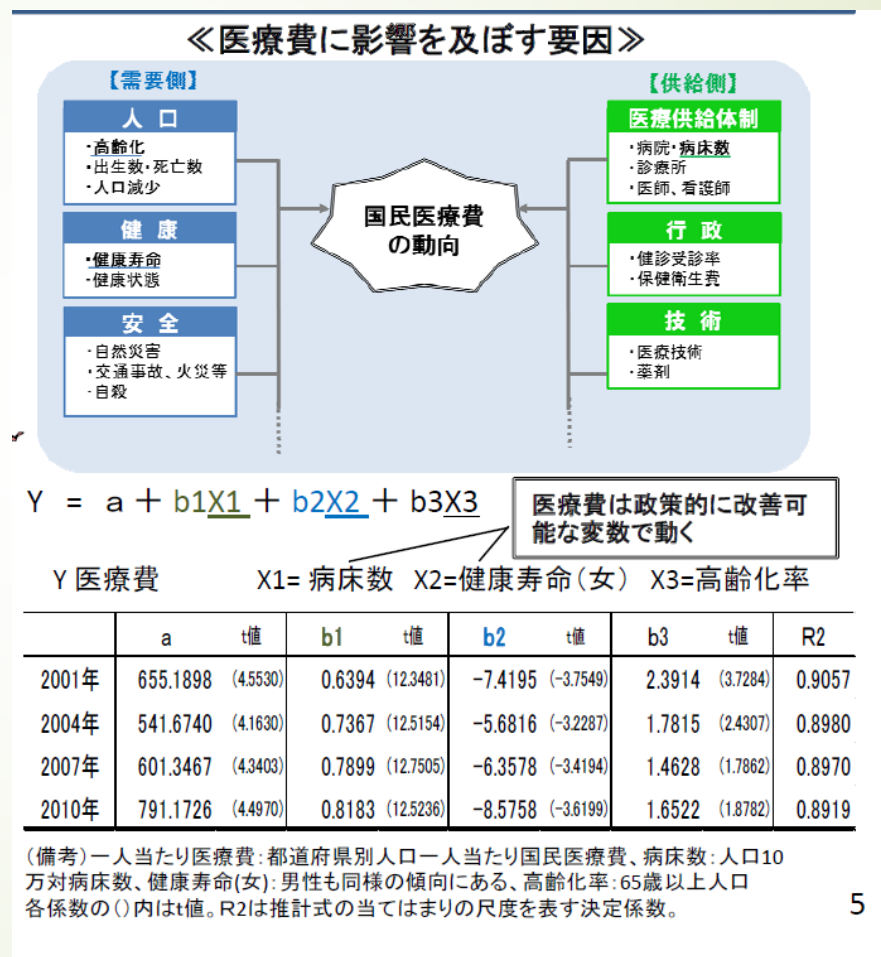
≪医療費に影響を及ぼす要因≫

【需要側】

人口
・高齢化
・出生数・死亡数
・人口減少

健康
・健康寿命
・健康状態

安全
・自然災害
・交通事故、火災等
・自殺

国民医療費の動向

【供給側】

医療供給体制
・病院・病床数
・診療所
・医師、看護師

行政
・健診受診率
・保健衛生費

技術
・医療技術
・薬剤

Y = a + b1X1 + b2X2 + b3X3

医療費は政策的に改善可能な変数で動く

Y 医療費　　X1= 病床数　X2=健康寿命（女）　X3=高齢化率

| | a | t値 | b1 | t値 | b2 | t値 | b3 | t値 | R2 |
|---|---|---|---|---|---|---|---|---|---|
| 2001年 | 655.1898 | (4.5530) | 0.6394 | (12.3481) | −7.4195 | (−3.7549) | 2.3914 | (3.7284) | 0.9057 |
| 2004年 | 541.6740 | (4.1630) | 0.7367 | (12.5154) | −5.6816 | (−3.2287) | 1.7815 | (2.4307) | 0.8980 |
| 2007年 | 601.3467 | (4.3403) | 0.7899 | (12.7505) | −6.3578 | (−3.4194) | 1.4628 | (1.7862) | 0.8970 |
| 2010年 | 791.1726 | (4.4970) | 0.8183 | (12.5236) | −8.5758 | (−3.6199) | 1.6522 | (1.8782) | 0.8919 |

（備考）一人当たり医療費：都道府県別人口一人当たり国民医療費、病床数：人口10万対病床数、健康寿命(女)：男性も同様の傾向にある、高齢化率：65歳以上人口
各係数の()内はt値。R2は推計式の当てはまりの尺度を表す決定係数。

5